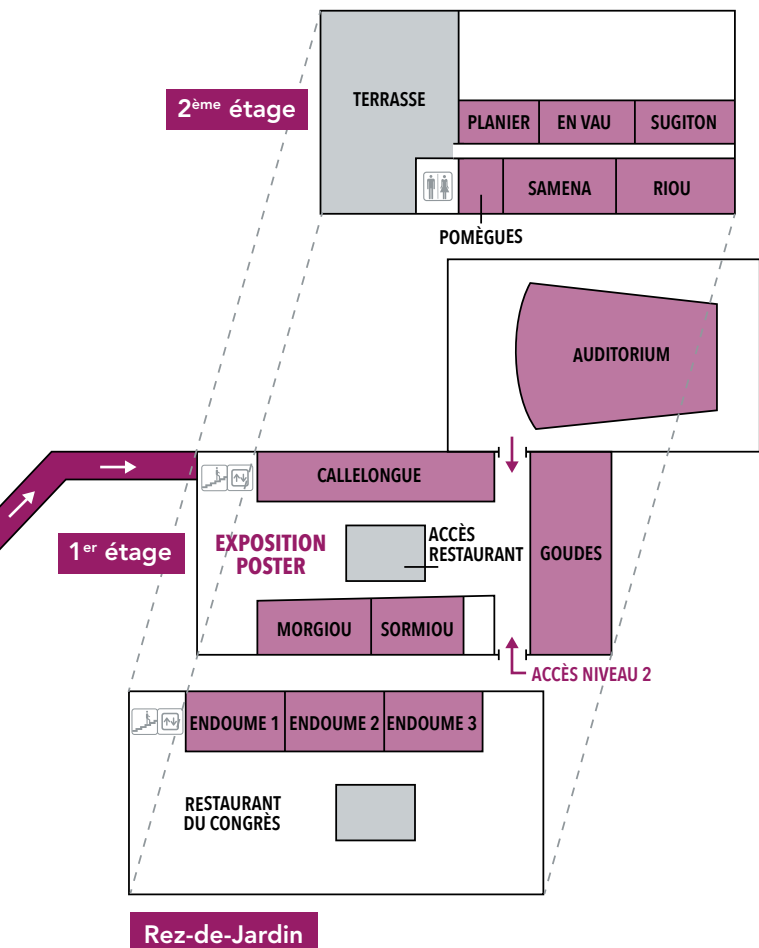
2ème étage

TERRASSE

PLANIER

EN VAU

SUGITON

SAMENA

RIOU

POMÈGUES

AUDITORIUM

1er étage

CALLELONGUE

EXPOSITION POSTER

ACCÈS RESTAURANT

GOUDES

MORGIOU

SORMIOU

ACCÈS NIVEAU 2

ENDOUME 1

ENDOUME 2

ENDOUME 3

RESTAURANT DU CONGRÈS

Rez-de-Jardin